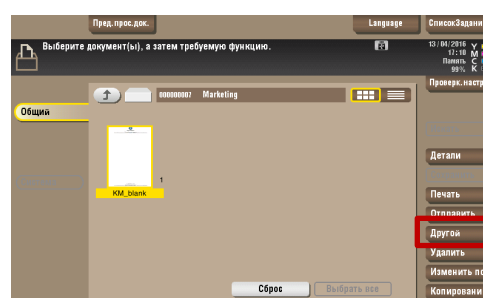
Пред.прос.док.

Language

СписокЗадани

Выберите документ(ы), а затем требуемую функцию.

13/04/2016 17:18 Память 99%

Y M C K

Проверк.настр

Общий

00000007 Marketing

1

KM_blank

Детали

Печать

Отправить

Другой

Удалить

Изменить по

Копировани

Сброс

Выбрать все